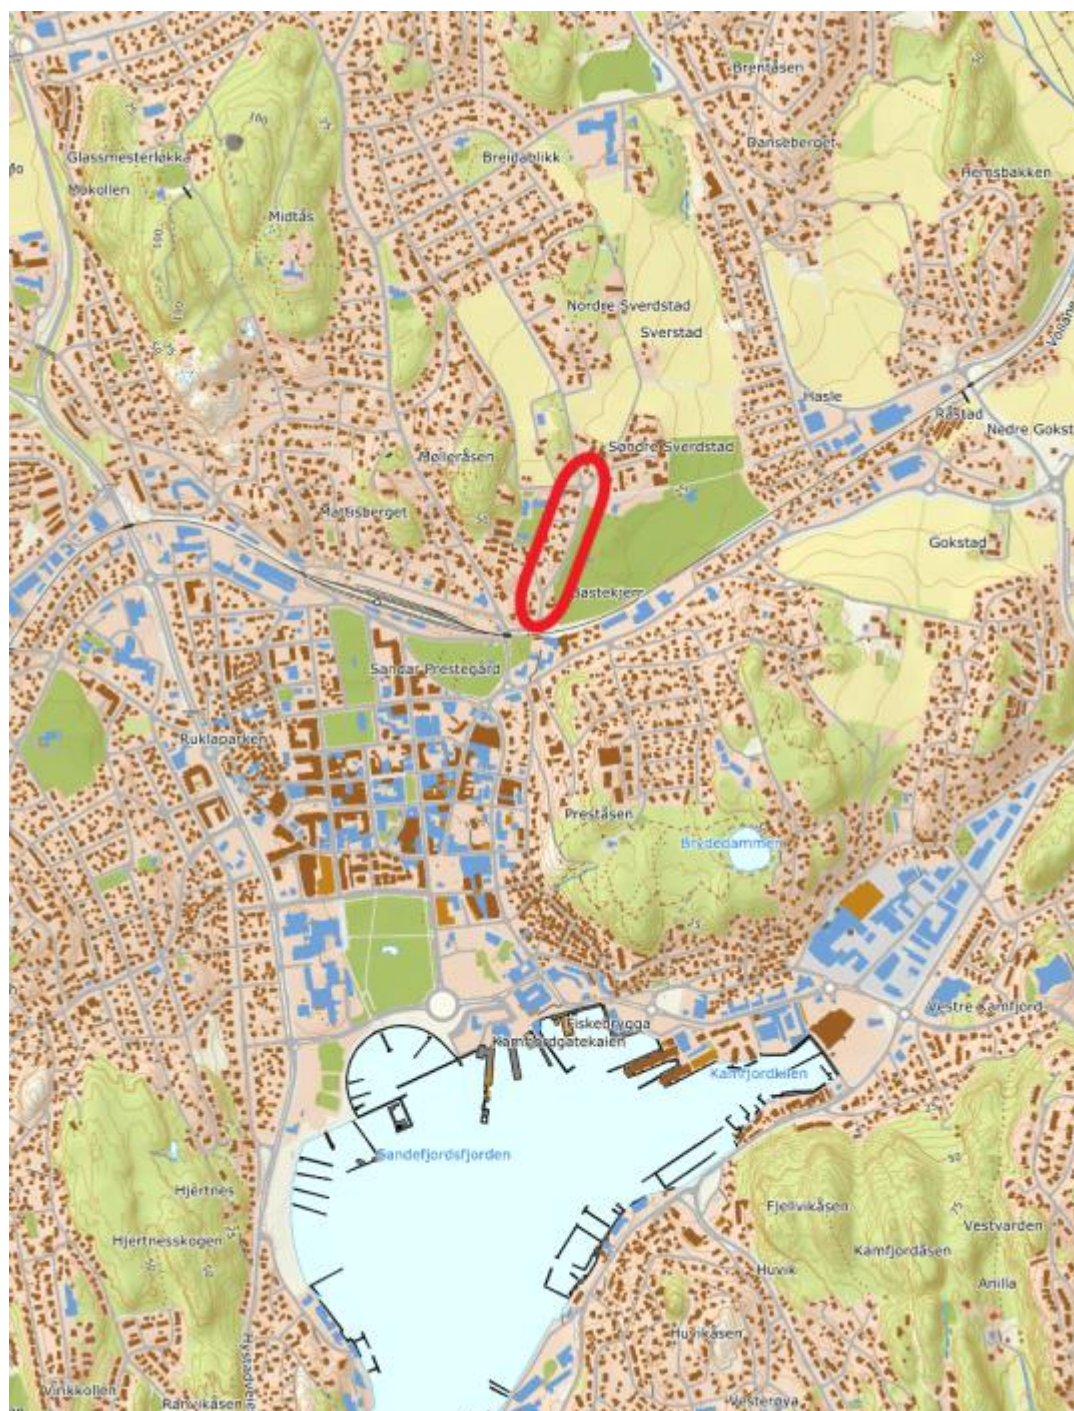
Brentåsen
Glassmesterløkka
Breidablikk
Danseberget
Hemsbakken
Bokollen
Midtås
Nordre Sverdstad
Sverstad
Hasle
Råstad
Nedre Gokst
Søndre Sverdstad
Mølleråsen
Mathisberget
Gokstad
Bastekjerr
Sandar Prestegård
Ruklaparken
Preståsen
Brydedammen
Vestre Kamfjord
Fiskebrygga
Kamfjordgatekaien
Kamfjordkaien
Sandefjordsfjorden
Hjertnes
Hjertnesskogen
Fjellvikåsen
Vestvarden
Kamfjordåsen
Huvik
Anilla
Huvikåsen
Vinkkollen
Ranvikåsen
Hystadveien
Vestergya
100
100
150
50
50
75
50
Vollane